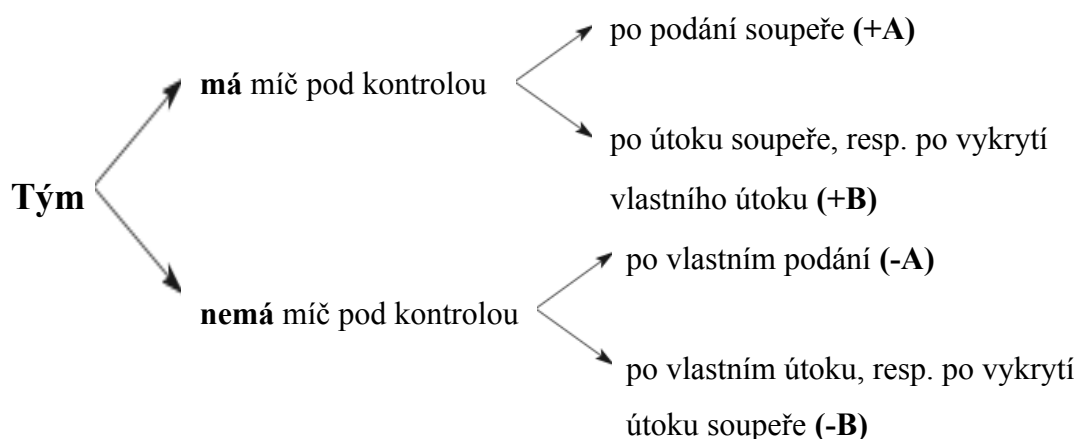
Tým

má míč pod kontrolou

po podání soupeře (+A)

po útoku soupeře, resp. po vykrytí vlastního útoku (+B)

nemá míč pod kontrolou

po vlastním podání (-A)

po vlastním útoku, resp. po vykrytí útoku soupeře (-B)